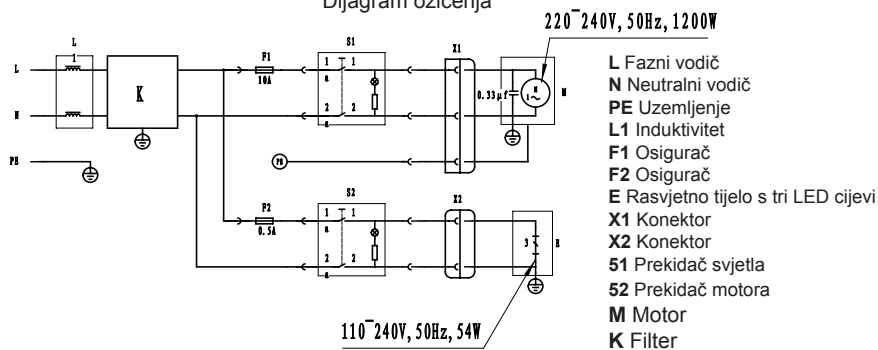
Dijagram ožičenja

220~240V, 50Hz, 1200W

L
1
L
N
PE
K
F1
10A
S1
1 1
a
2 2
a
X1
0.33μF
M
PE
F2
0.5A
S2
1 1
a
2 2
a
X2
3
E

110~240V, 50Hz, 54W

**L** Fazni vodič
**N** Neutralni vodič
**PE** Uzemljenje
**L1** Induktivitet
**F1** Osigurač
**F2** Osigurač
**E** Rasvjetno tijelo s tri LED cijevi
**X1** Konektor
**X2** Konektor
**51** Prekidač svjetla
**52** Prekidač motora
**M** Motor
**K** Filter